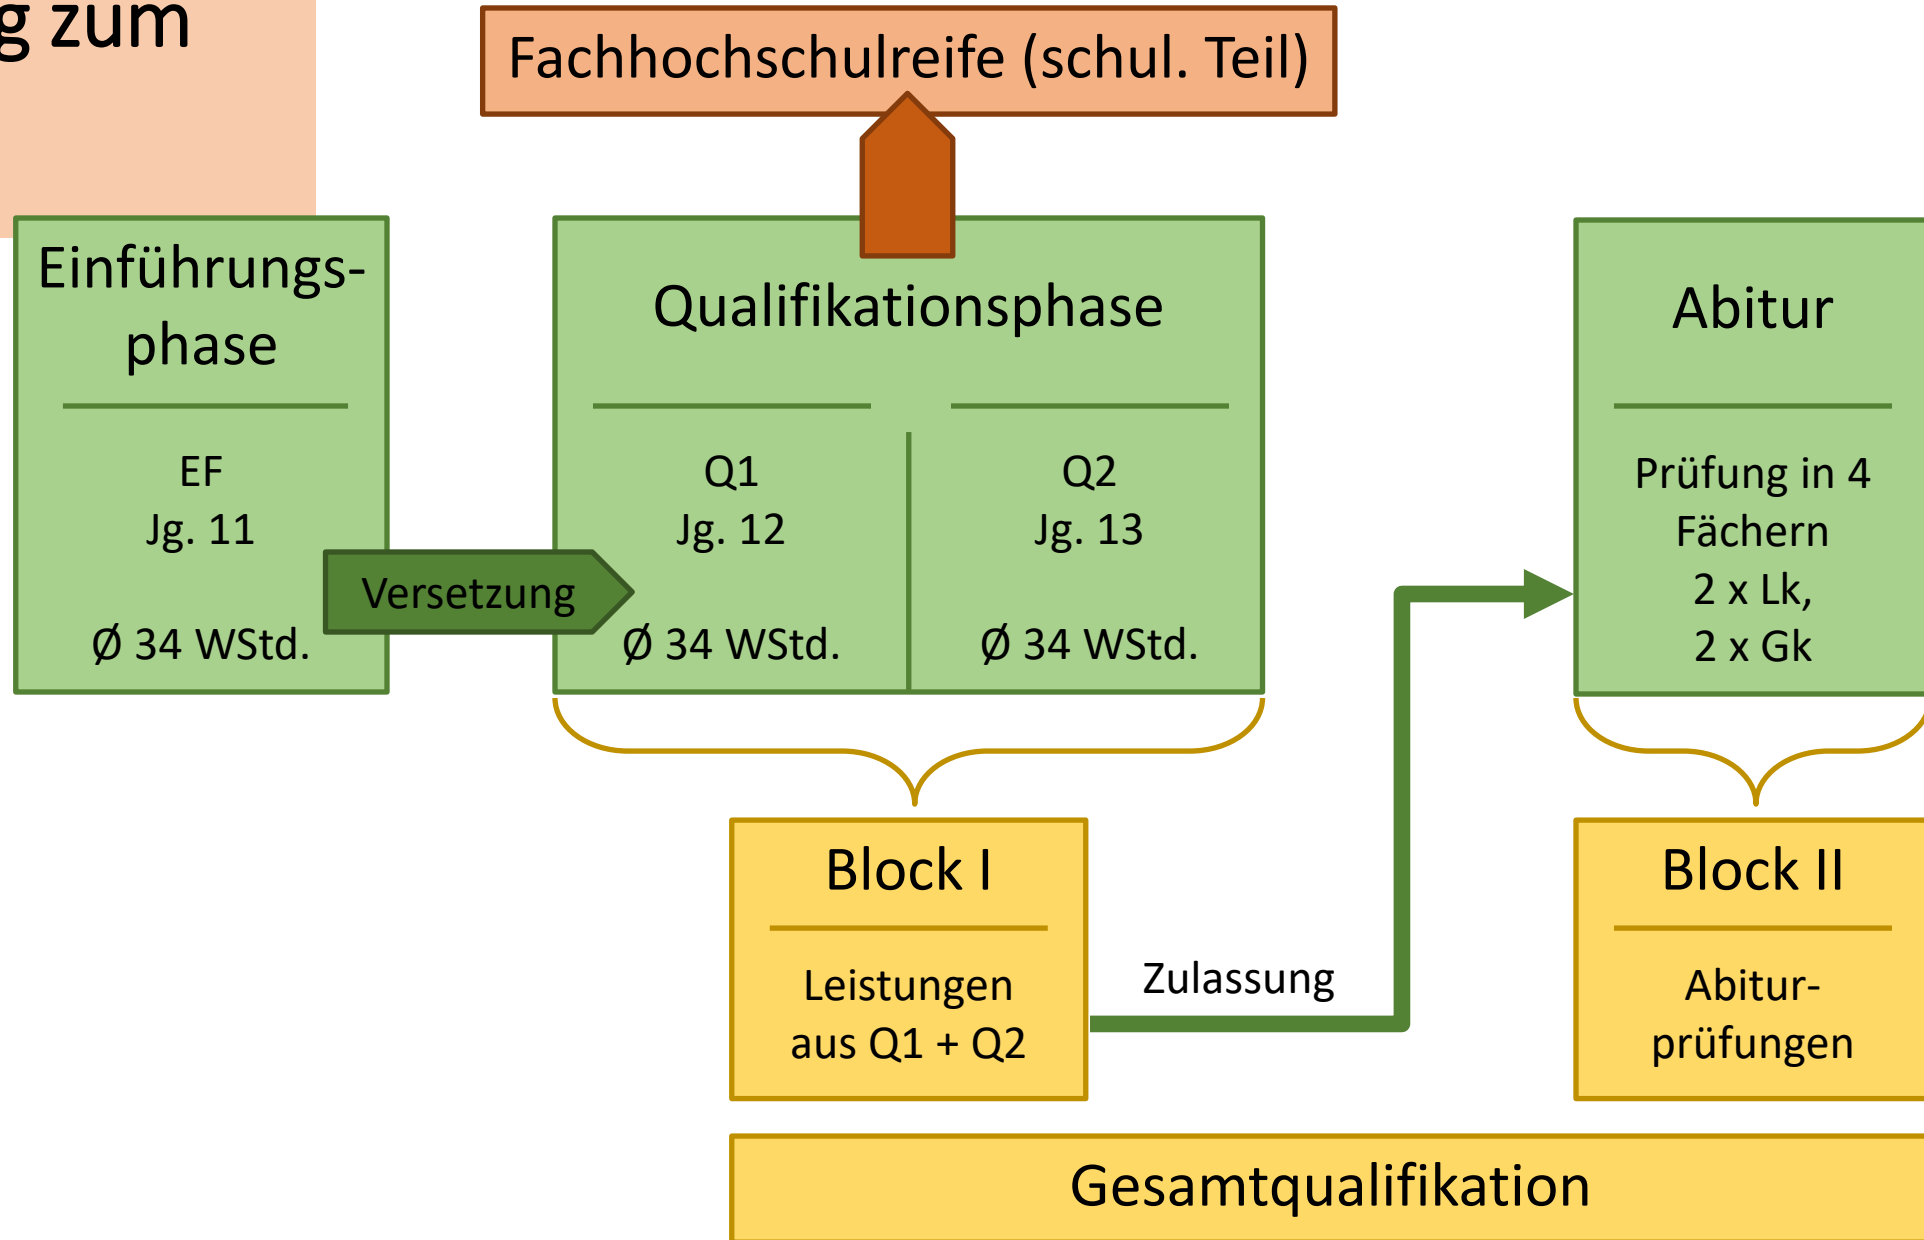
g zum

Fachhochschulreife (schul. Teil)

Einführungsphase

EF
Jg. 11

Ø 34 WStd.

Versetzung

Qualifikationsphase

Q1
Jg. 12

Ø 34 WStd.

Q2
Jg. 13

Ø 34 WStd.

Abitur

Prüfung in 4 Fächern
2 x Lk,
2 x Gk

Block I

Leistungen aus Q1 + Q2

Zulassung

Block II

Abiturprüfungen

Gesamtqualifikation